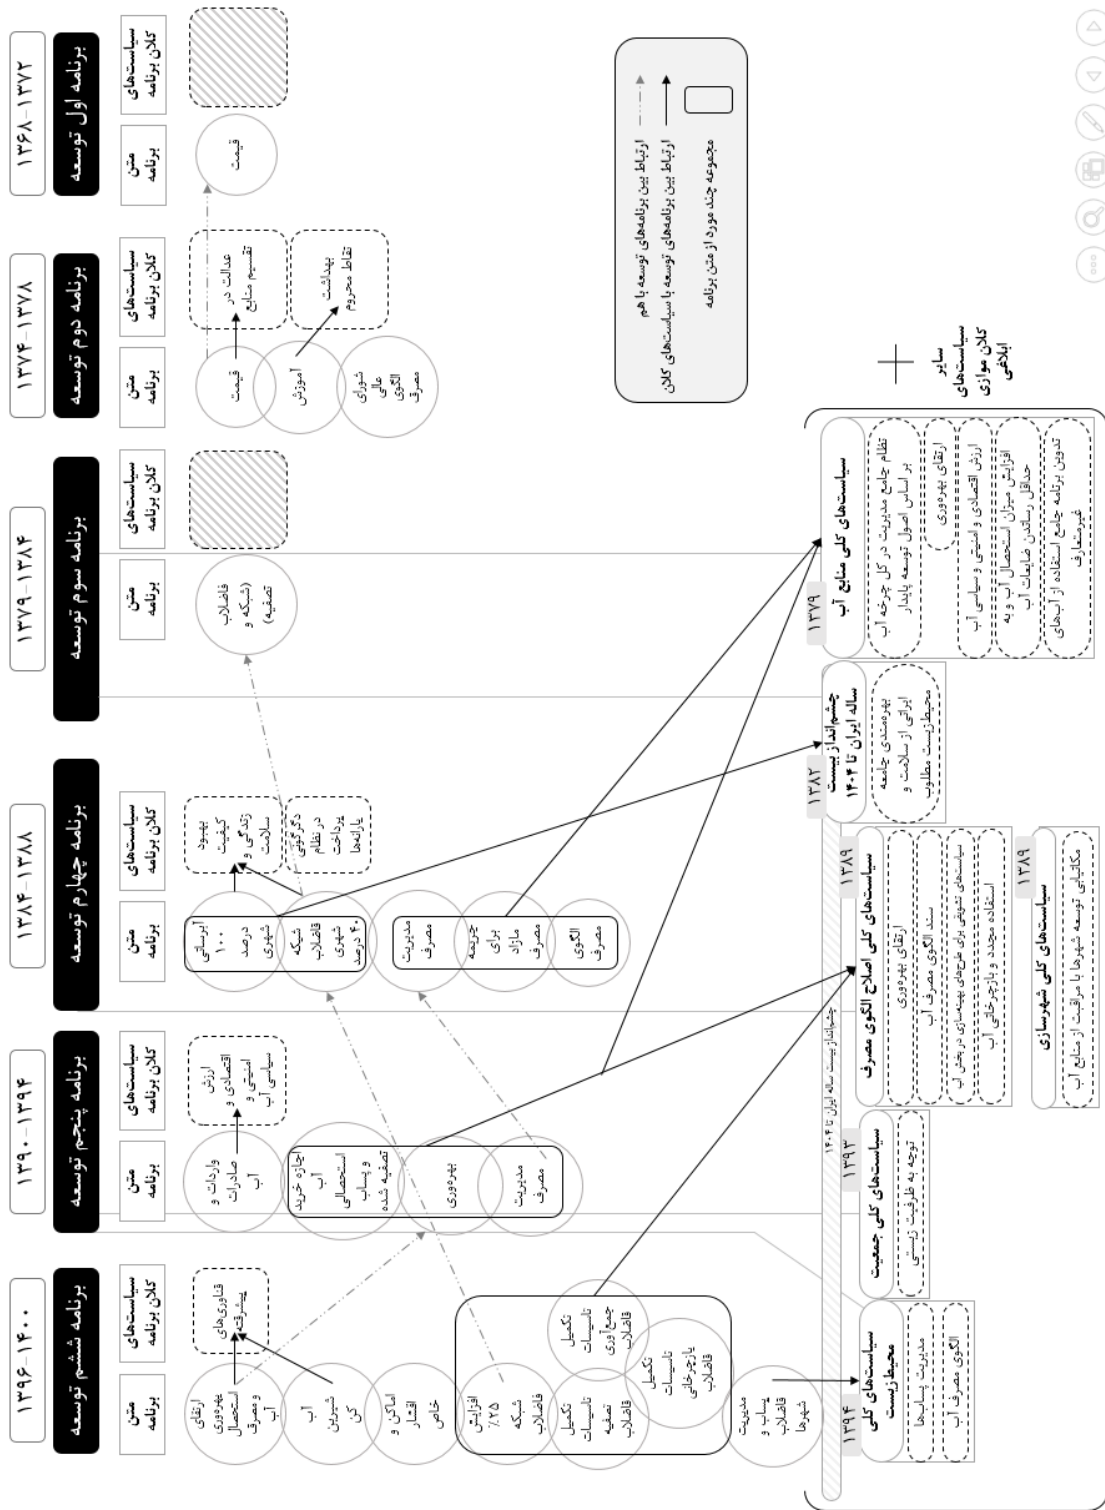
برنامه اول توسعه
۱۳۷۲-۱۳۶۸
متن برنامه
سیاست‌های کلان برنامه
قیمت

برنامه دوم توسعه
۱۳۷۸-۱۳۷۴
متن برنامه
سیاست‌های کلان برنامه
قیمت
آموزش
شورای عالی الگوی مصرف
عدالت در تقسیم منابع
بهداشت نقاط محروم

برنامه سوم توسعه
۱۳۸۴-۱۳۷۹
متن برنامه
سیاست‌های کلان برنامه
فاضلاب (شبکه و تصفیه)

برنامه چهارم توسعه
۱۳۸۸-۱۳۸۴
متن برنامه
سیاست‌های کلان برنامه
آبرسانی ۱۰۰ درصد شهری
شبکه فاضلاب شهری ۴۰ درصد
مدیریت مصرف
جریمه برای مازاد مصرف
الگوی مصرف
بهبود کیفیت زندگی و سلامت
دگرگونی در نظام پرداخت یارانه‌ها

برنامه پنجم توسعه
۱۳۹۴-۱۳۹۰
متن برنامه
سیاست‌های کلان برنامه
واردات و صادرات آب
اجازه خرید آب استحصالی و پساب تصفیه شده
بهره‌وری
مدیریت مصرف
ارزش اقتصادی و امنیتی و سیاسی آب

برنامه ششم توسعه
۱۴۰۰-۱۳۹۶
متن برنامه
سیاست‌های کلان برنامه
ارتقای بهره‌وری استحصال و مصرف آب
آب شیرین کن
اماکن و اقشار خاص
افزایش ۷۵٪ شبکه فاضلاب
تکمیل تاسیسات تصفیه فاضلاب
تکمیل تاسیسات جمع‌آوری فاضلاب
تکمیل تاسیسات بازچرخانی فاضلاب
مدیریت پساب و فاضلاب شهرها
فناوری‌های پیشرفته

ارتباط بین برنامه‌های توسعه با هم
ارتباط بین برنامه‌های توسعه با سیاست‌های کلان
مجموعه چند مورد از متن برنامه

سایر سیاست‌های کلان موازی ابلاغی

۱۳۷۹
سیاست‌های کلی منابع آب
نظام جامع مدیریت در کل چرخه آب بر اساس اصول توسعه پایدار
ارتقای بهره‌وری
ارزش اقتصادی و امنیتی و سیاسی آب
افزایش میزان استحصال آب به حداقل رساندن ضایعات آب
تدوین برنامه جامع استفاده از آب‌های غیرمتعارف

۱۳۸۲
چشم‌انداز بیست ساله ایران تا ۱۴۰۴
بهره‌مندی جامعه ایرانی از سلامت و محیط‌زیست مطلوب

۱۳۸۹
سیاست‌های کلی اصلاح الگوی مصرف
ارتقای بهره‌وری
سند الگوی مصرف آب
سیاست‌های تشویقی برای طرح‌های بهینه‌سازی در بخش آب
استفاده مجدد و بازچرخانی آب

۱۳۸۹
سیاست‌های کلی شهرسازی
مکانیابی توسعه شهرها با مراقبت از منابع آب

۱۳۹۳
سیاست‌های کلی جمعیت
توجه به ظرفیت زیستی

۱۳۹۴
سیاست‌های کلی محیط‌زیست
مدیریت پسابها
الگوی مصرف آب

چشم‌انداز بیست ساله ایران تا ۱۴۰۴